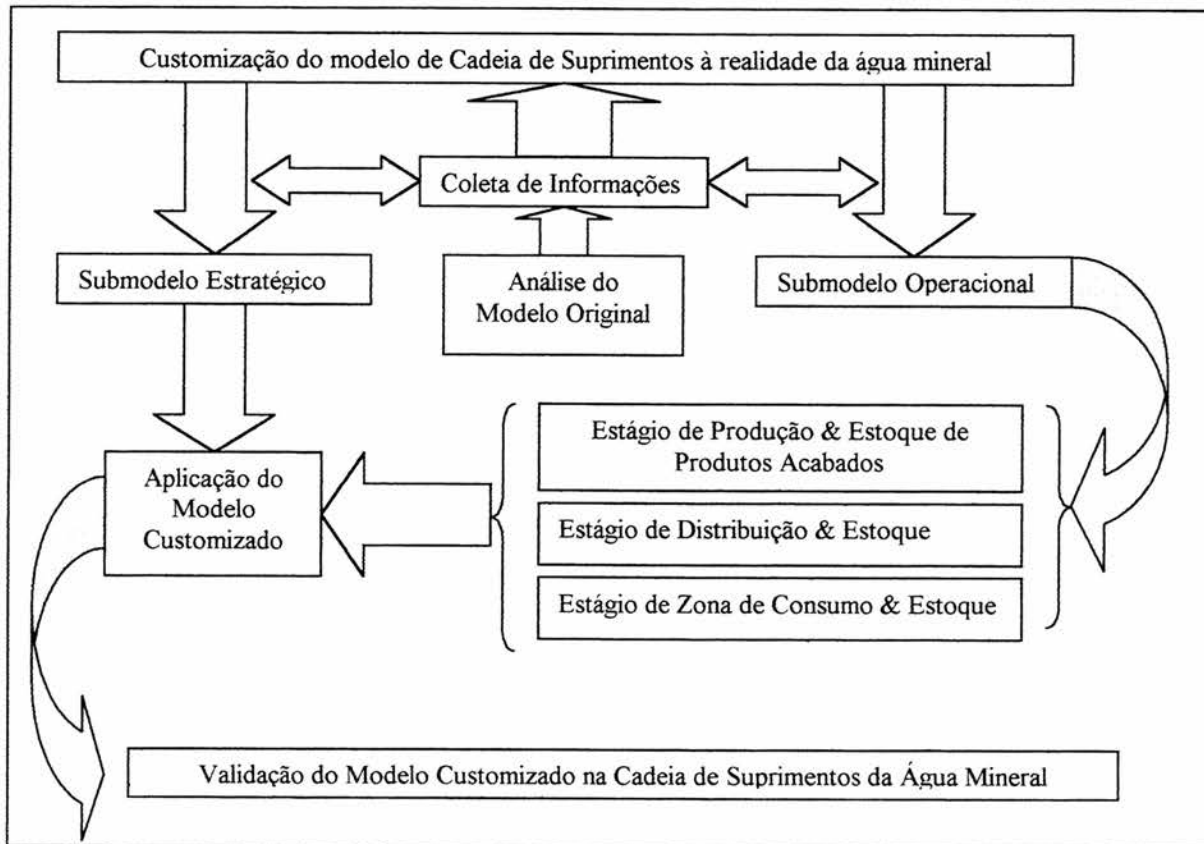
Customização do modelo de Cadeia de Suprimentos à realidade da água mineral

Coleta de Informações

Submodelo Estratégico

Análise do Modelo Original

Submodelo Operacional

Estágio de Produção & Estoque de Produtos Acabados

Estágio de Distribuição & Estoque

Estágio de Zona de Consumo & Estoque

Aplicação do Modelo Customizado

Validação do Modelo Customizado na Cadeia de Suprimentos da Água Mineral